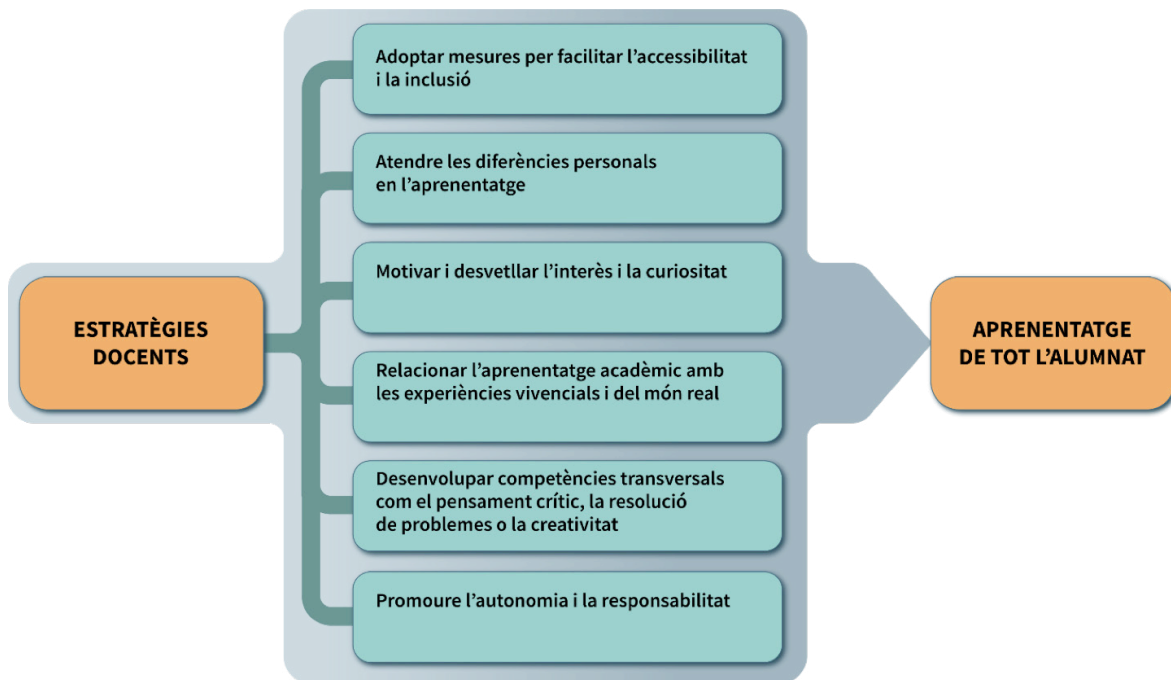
ESTRATÈGIES DOCENTS

Adoptar mesures per facilitar l'accessibilitat i la inclusió

Atendre les diferències personals en l'aprenentatge

Motivar i desvetllar l'interès i la curiositat

Relacionar l'aprenentatge acadèmic amb les experiències vivencials i del món real

Desenvolupar competències transversals com el pensament crític, la resolució de problemes o la creativitat

Promoure l'autonomia i la responsabilitat

APRENENTATGE DE TOT L'ALUMNAT